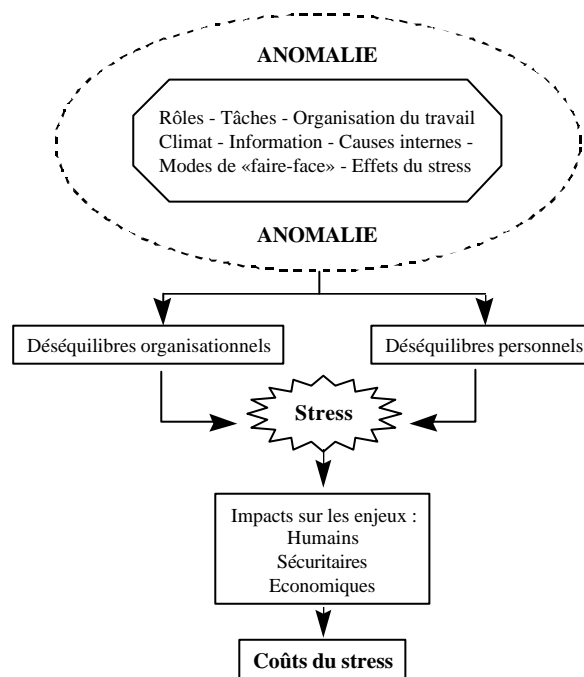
ANOMALIE

Rôles - Tâches - Organisation du travail
Climat - Information - Causes internes -
Modes de «faire-face» - Effets du stress

ANOMALIE

Déséquilibres organisationnels

Déséquilibres personnels

Stress

Impacts sur les enjeux :
Humains
Sécuritaires
Economiques

Coûts du stress